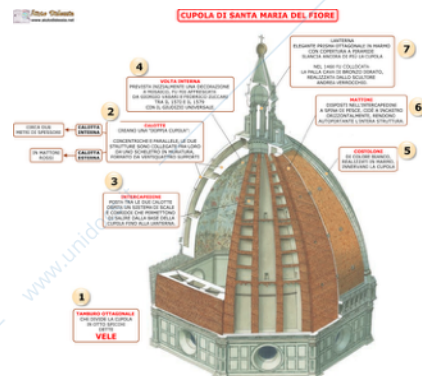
CUPOLA DI SANTA MARIA DEL FIORE

7
LANTERNA
ELEGANTE PRISMA OTTAGONALE IN MARMO CON COPERTURA A PIRAMIDE SLANCIA ANCORA DI PIÙ LA CUPOLA
NEL 1468 FU COLLOCATA LA PALLA CAVA DI BRONZO DORATO, REALIZZATA DALLO SCULTORE ANDREA VERROCCHIO.

4
VOLTA INTERNA
PREVISTA INIZIALMENTE UNA DECORAZIONE A MOSAICO, FU POI AFFRESCATA DA GIORGIO VASARI E FEDERICO ZUCCARI TRA IL 1572 E IL 1579 CON IL GIUDIZIO UNIVERSALE.

6
MATTONI
DISPOSTI NELL'INTERCAPEDINE A SPINA DI PESCE, CIOÈ A INCASTRO ORIZZONTALMENTE, RENDONO AUTOPORTANTE L'INTERA STRUTTURA.

2
CALOTTE
CREANO UNA "DOPPIA CUPOLA"
CONCENTRICHE E PARALLELE, LE DUE STRUTTURE SONO COLLEGATE FRA LORO DA UNO SCHELETRO IN MURATURA FORMATO DA VENTIQUATTRO SUPPORTI

CIRCA DUE METRI DI SPESSORE
CALOTTA INTERNA
IN MATTONI ROSSI
CALOTTA ESTERNA

5
COSTOLONI
DI COLORE BIANCO, REALIZZATI IN MARMO, SNERVANO LA CUPOLA

3
INTERCAPEDINE
POSTA TRA LE DUE CALOTTE OSPITA UN SISTEMA DI SCALE E CORRIDOI CHE PERMETTONO DI SALIRE DALLA BASE DELLA CUPOLA FINO ALLA LANTERNA

1
TAMBURO OTTAGONALE
CHE DIVIDE LA CUPOLA IN OTTO SPICCHI DETTI
VELE

Aiutodislessia.net
www.aiutodislessia.net